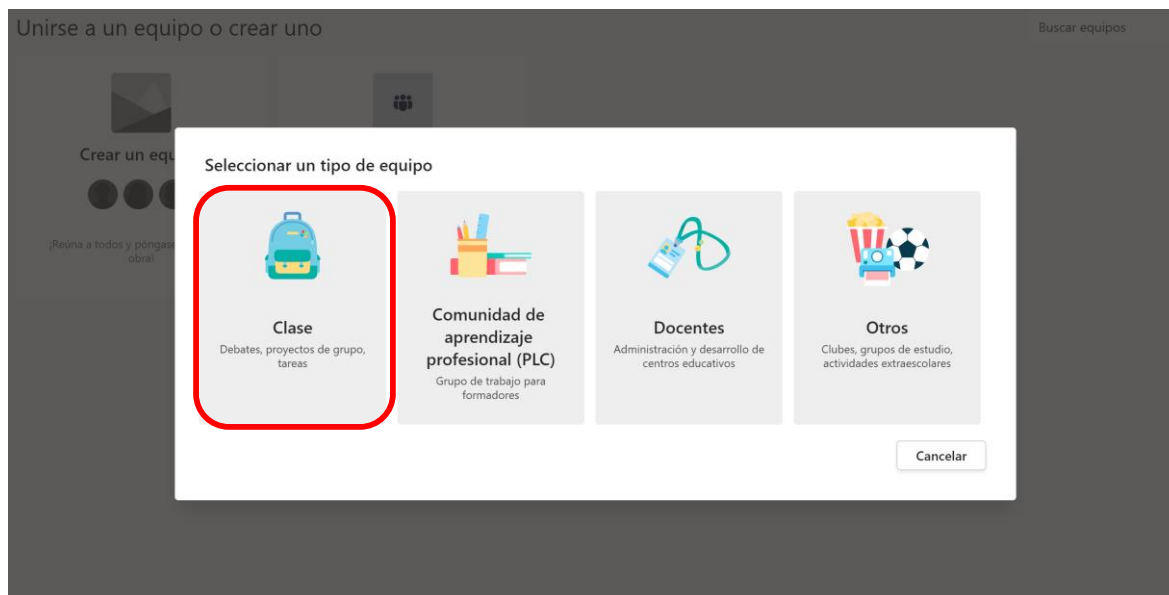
Unirse a un equipo o crear uno

Buscar equipos

Crear un equ

¡Reúna a todos y póngas obra!

Seleccionar un tipo de equipo

Clase
Debates, proyectos de grupo, tareas

Comunidad de aprendizaje profesional (PLC)
Grupo de trabajo para formadores

Docentes
Administración y desarrollo de centros educativos

Otros
Clubes, grupos de estudio, actividades extraescolares

Cancelar